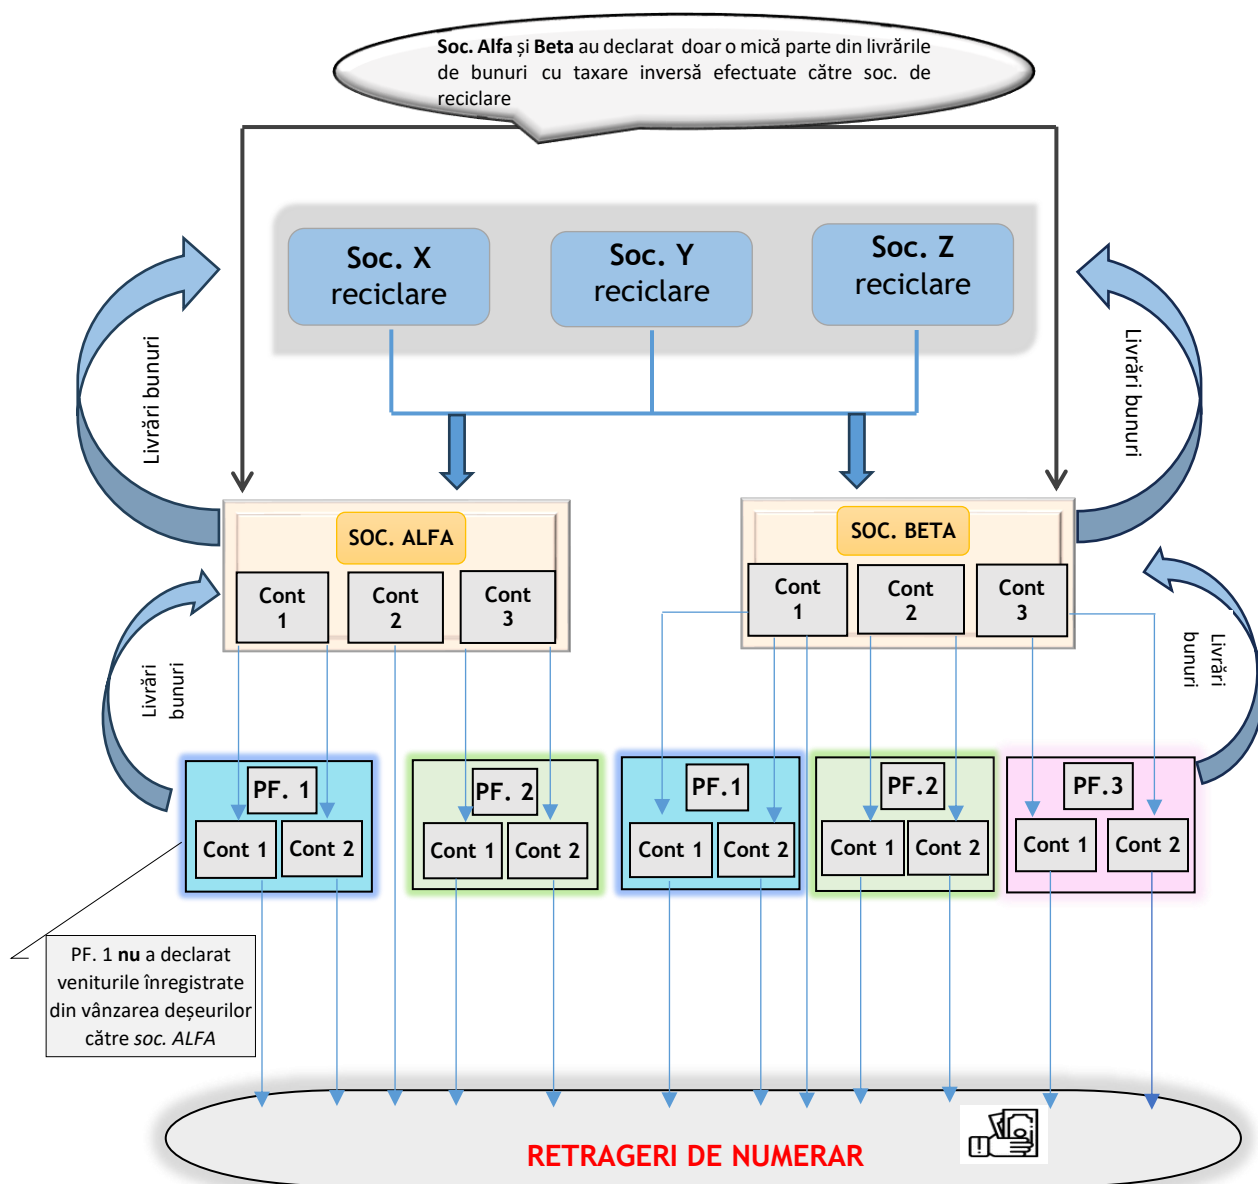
**Soc. Alfa** și **Beta** au declarat doar o mică parte din livrările de bunuri cu taxare inversă efectuate către soc. de reciclare

Soc. X reciclare

Soc. Y reciclare

Soc. Z reciclare

Livrări bunuri

Livrări bunuri

SOC. ALFA

Cont 1

Cont 2

Cont 3

SOC. BETA

Cont 1

Cont 2

Cont 3

Livrări bunuri

Livrări bunuri

PF. 1

Cont 1

Cont 2

PF. 2

Cont 1

Cont 2

PF. 1

Cont 1

Cont 2

PF. 2

Cont 1

Cont 2

PF. 3

Cont 1

Cont 2

PF. 1 **nu** a declarat veniturile înregistrate din vânzarea deșeurilor către *soc. ALFA*

RETRAGERI DE NUMERAR